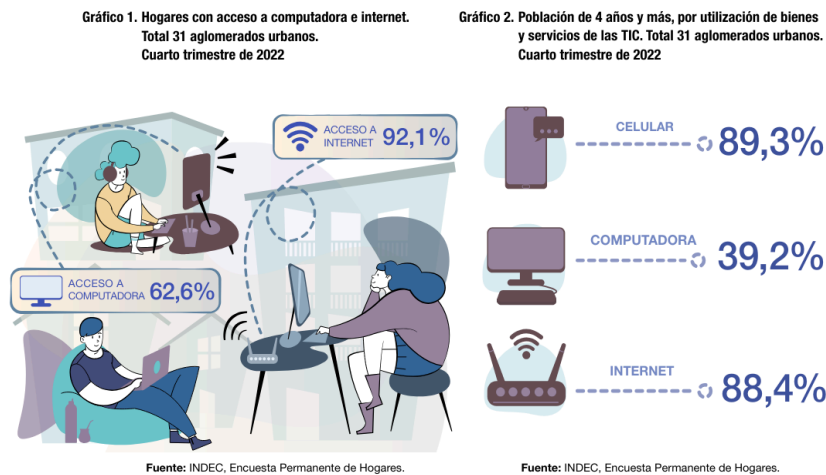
Gráfico 1. Hogares con acceso a computadora e internet. Total 31 aglomerados urbanos. Cuarto trimestre de 2022

ACCESO A INTERNET 92,1%

ACCESO A COMPUTADORA 62,6%

Fuente: INDEC, Encuesta Permanente de Hogares.

Gráfico 2. Población de 4 años y más, por utilización de bienes y servicios de las TIC. Total 31 aglomerados urbanos. Cuarto trimestre de 2022

CELULAR 89,3%

COMPUTADORA 39,2%

INTERNET 88,4%

Fuente: INDEC, Encuesta Permanente de Hogares.